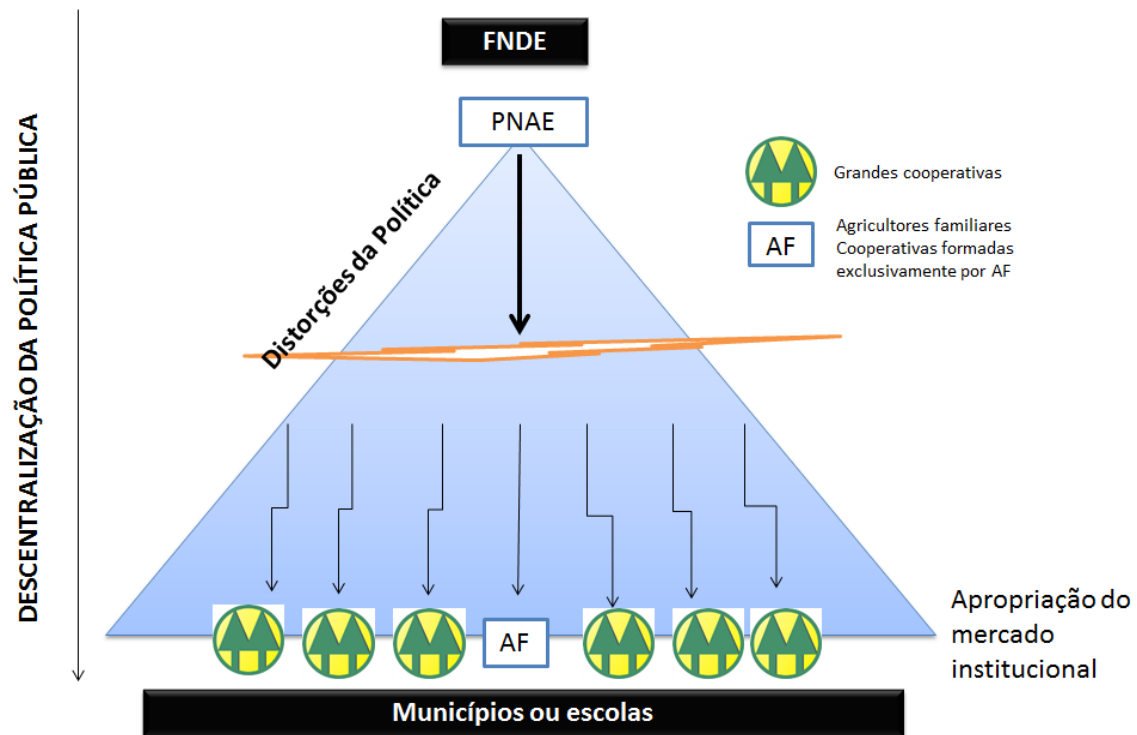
DESCENTRALIZAÇÃO DA POLÍTICA PÚBLICA

FNDE

PNAE

Distorções da Política

Grandes cooperativas

AF

Agricultores familiares
Cooperativas formadas exclusivamente por AF

AF

Apropriação do mercado institucional

Municípios ou escolas